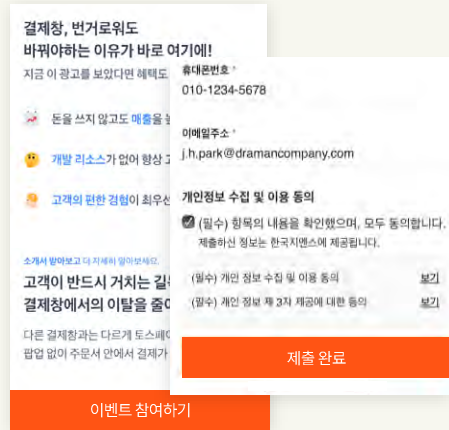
결제창, 번거로워도
바꿔야하는 이유가 바로 여기에!
지금 이 광고를 보았다면 혜택도 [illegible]

돈을 쓰지 않고도 매출을 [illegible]

개발 리소스가 없어 향상 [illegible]

고객의 편한 경험이 최우선 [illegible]

소개서 받아보고 더 자세히 알아보세요.
고객이 반드시 거치는 길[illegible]
결제창에서의 이탈을 줄이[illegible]

다른 결제창과는 다르게 토스페이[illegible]
팝업 없이 주문서 안에서 결제가 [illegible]

이벤트 참여하기

휴대폰번호 *
010-1234-5678

이메일주소 *
j.h.park@dramancompany.com

개인정보 수집 및 이용 동의

(필수) 항목의 내용을 확인했으며, 모두 동의합니다.
제출하신 정보는 한국지엔스에 제공됩니다.

(필수) 개인 정보 수집 및 이용 동의 보기

(필수) 개인 정보 제 3자 제공에 대한 동의 보기

제출 완료